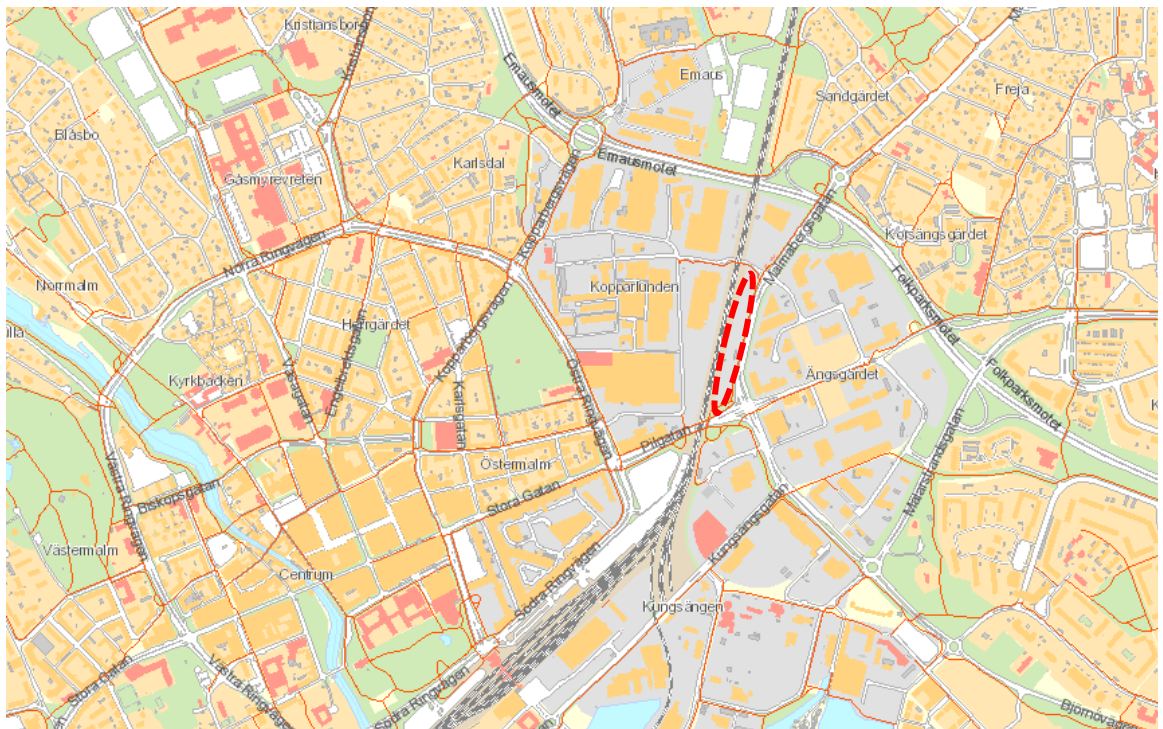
Kristiansborg
Emausmotet
Emaus
Sandgärdet
Freja
Blåsbo
Karlsdal
Emausmotet
Gasmyrevreten
Kopparbergsvägen
Malmabergsgatan
Korsängsgärdet
Norra Ringvägen
Normalm
Kopparlunden
Folkparksmotet
Herrgärdet
Kopparbergsvägen
Ängsgärdet
Folkparksmotet
Kyrkbacken
Engelbrektsgatan
Vasagatan
Karlsgatan
Oxbacksgatan
Pilgatan
Västra Ringvägen
Östermalm
Biskopsgatan
Stora Gatan
Kungsängsgatan
Mälarstrandsgatan
Västermalm
Centrum
Södra Ringvägen
Kungsängen
Stora Gatan
Västra Ringvägen
Södra Ringvägen
Björnövägen